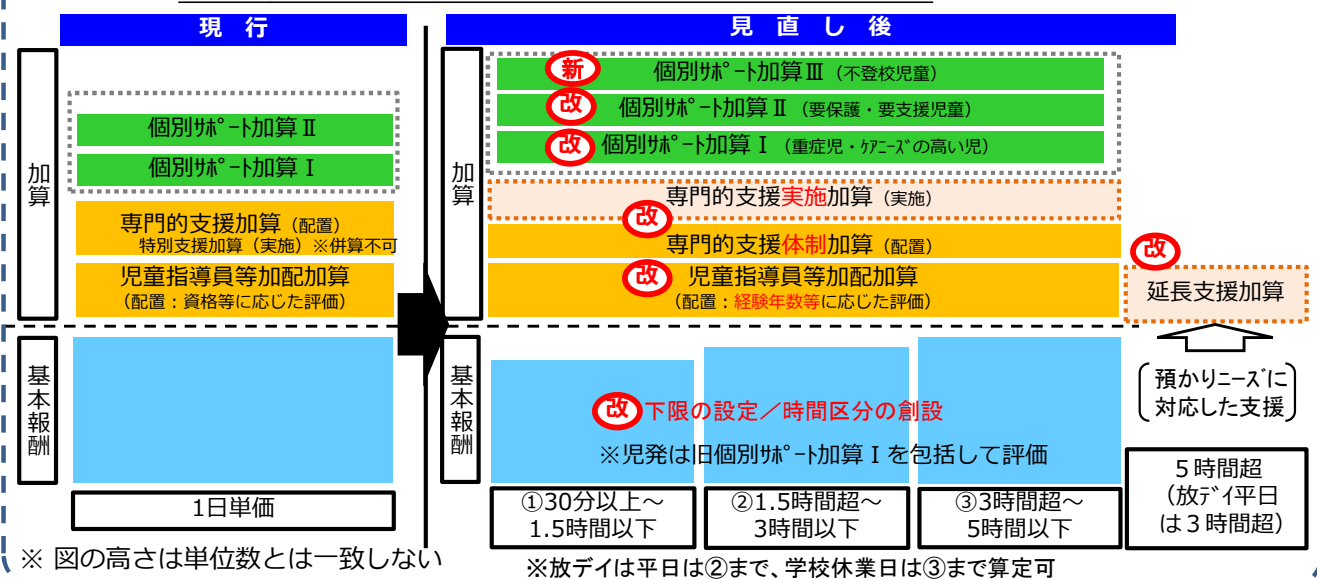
現　行

見　直　し　後

加算

個別ｻﾎﾟｰﾄ加算Ⅱ

個別ｻﾎﾟｰﾄ加算Ⅰ

専門的支援加算（配置）
特別支援加算（実施）※併算不可

児童指導員等加配加算
（配置：資格等に応じた評価）

基本報酬

1日単価

加算

新 個別ｻﾎﾟｰﾄ加算Ⅲ（不登校児童）

改 個別ｻﾎﾟｰﾄ加算Ⅱ（要保護・要支援児童）

改 個別ｻﾎﾟｰﾄ加算Ⅰ（重症児・ｹｱﾆｰｽﾞの高い児）

専門的支援実施加算（実施）

改

専門的支援体制加算（配置）

改 児童指導員等加配加算
（配置：経験年数等に応じた評価）

改

延長支援加算

預かりﾆｰｽﾞに対応した支援

基本報酬

改 下限の設定／時間区分の創設

※児発は旧個別ｻﾎﾟｰﾄ加算Ⅰを包括して評価

①30分以上～
1.5時間以下

②1.5時間超～
3時間以下

③3時間超～
5時間以下

5時間超
（放ﾃﾞｨ平日
は3時間超）

※ 図の高さは単位数とは一致しない

※放デイは平日は②まで、学校休業日は③まで算定可